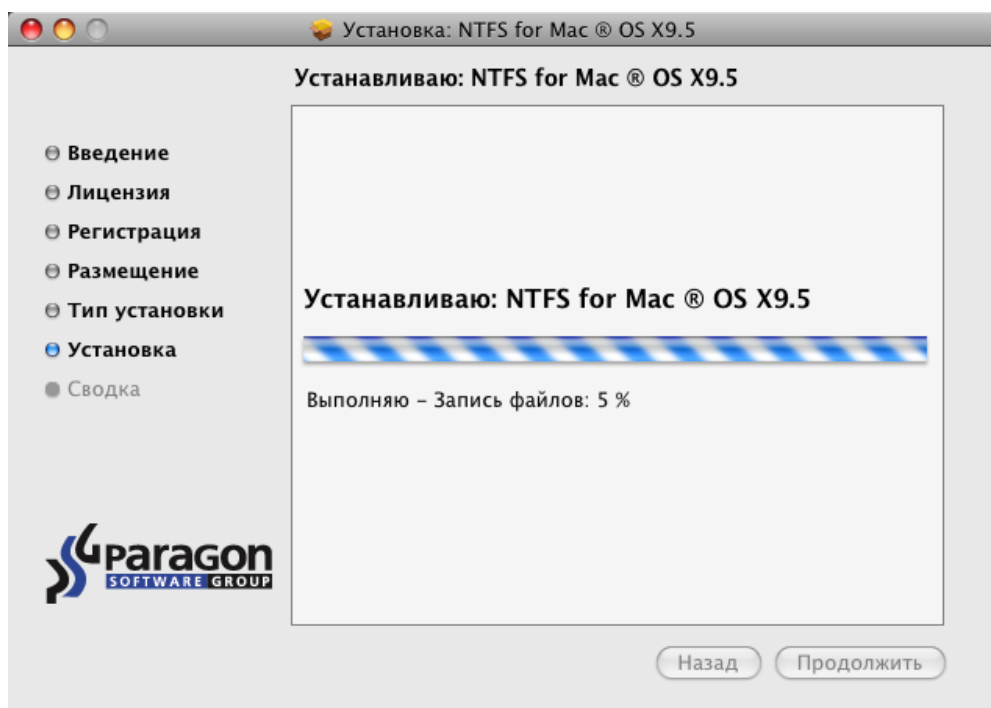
Установка: NTFS for Mac ® OS X9.5

Устанавливаю: NTFS for Mac ® OS X9.5

Введение
Лицензия
Регистрация
Размещение
Тип установки
Установка
Сводка

Устанавливаю: NTFS for Mac ® OS X9.5

Выполняю – Запись файлов: 5 %

Paragon SOFTWARE GROUP

Назад
Продолжить